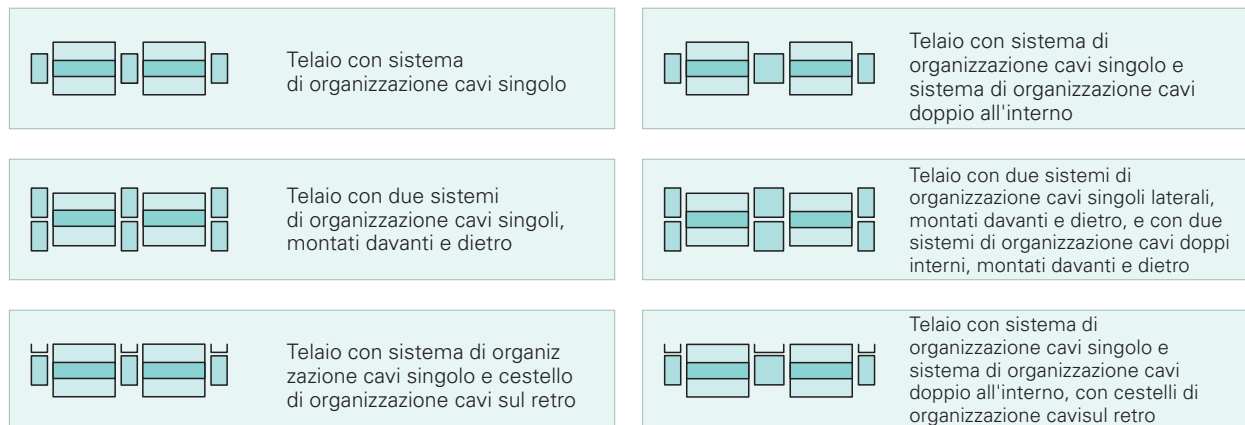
Telaio con sistema di organizzazione cavi singolo

Telaio con sistema di organizzazione cavi singolo e sistema di organizzazione cavi doppio all'interno

Telaio con due sistemi di organizzazione cavi singoli, montati davanti e dietro

Telaio con due sistemi di organizzazione cavi singoli laterali, montati davanti e dietro, e con due sistemi di organizzazione cavi doppi interni, montati davanti e dietro

Telaio con sistema di organiz zazione cavi singolo e cestello di organizzazione cavi sul retro

Telaio con sistema di organizzazione cavi singolo e sistema di organizzazione cavi doppio all'interno, con cestelli di organizzazione cavisul retro